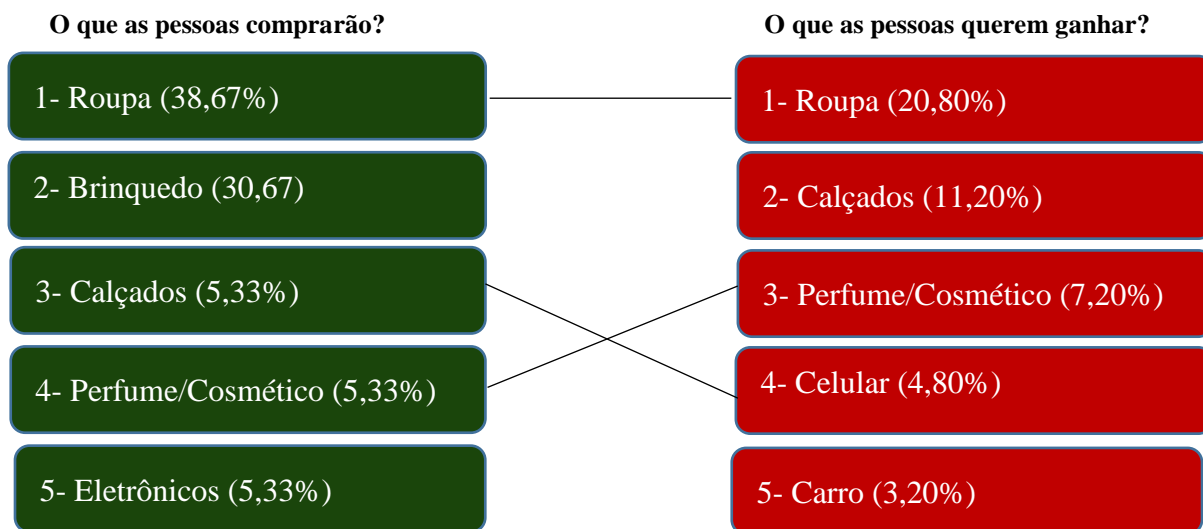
O que as pessoas comprarão?

1- Roupa (38,67%)

2- Brinquedo (30,67)

3- Calçados (5,33%)

4- Perfume/Cosmético (5,33%)

5- Eletrônicos (5,33%)

O que as pessoas querem ganhar?

1- Roupa (20,80%)

2- Calçados (11,20%)

3- Perfume/Cosmético (7,20%)

4- Celular (4,80%)

5- Carro (3,20%)